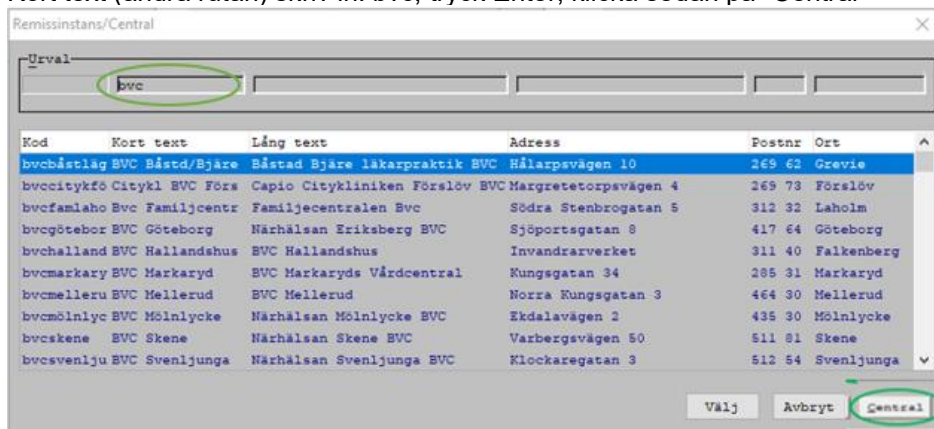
Remissinstans/Central

Urval

bvc

| Kod | Kort text | Lång text | Adress | Postnr | Ort |
|---|---|---|---|---|---|
| bvcbåstläg | BVC Båstd/Bjäre | Båstad Bjäre läkarpraktik BVC | Hålarpsvägen 10 | 269 62 | Grevie |
| bvccitykfö | Citykl BVC Förs | Capio Citykliniken Förslöv BVC | Margretetorpsvägen 4 | 269 73 | Förslöv |
| bvcfamlaho | Bvc Familjcentr | Familjecentralen Bvc | Södra Stenbrogatan 5 | 312 32 | Laholm |
| bvcgötebor | BVC Göteborg | Närhälsan Eriksberg BVC | Sjöportsgatan 8 | 417 64 | Göteborg |
| bvchalland | BVC Hallandshus | BVC Hallandshus | Invandrarverket | 311 40 | Falkenberg |
| bvcmarkary | BVC Markaryd | BVC Markaryds Vårdcentral | Kungsgatan 34 | 285 31 | Markaryd |
| bvcmelleru | BVC Mellerud | BVC Mellerud | Norra Kungsgatan 3 | 464 30 | Mellerud |
| bvcmölnlyc | BVC Mölnlycke | Närhälsan Mölnlycke BVC | Ekdalavägen 2 | 435 30 | Mölnlycke |
| bvcskene | BVC Skene | Närhälsan Skene BVC | Varbergsvägen 50 | 511 81 | Skene |
| bvcsvenlju | BVC Svenljunga | Närhälsan Svenljunga BVC | Klockaregatan 3 | 512 54 | Svenljunga |

Välj Avbryt Central